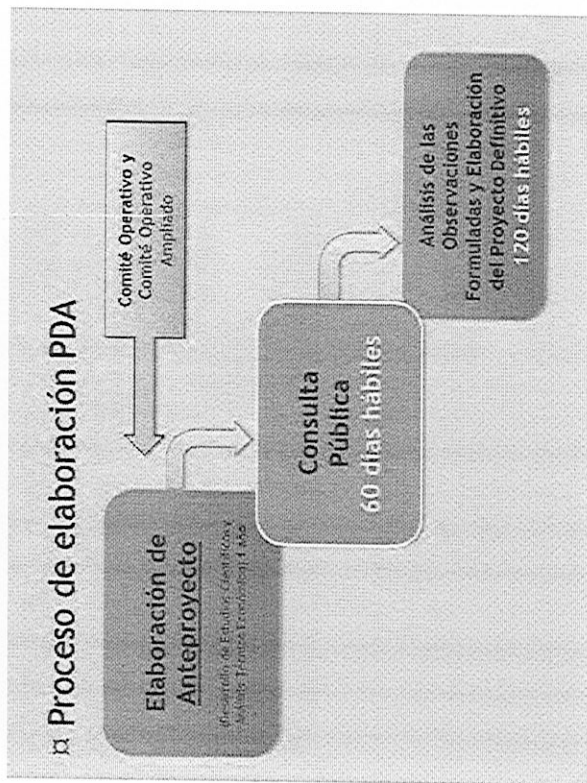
¤ Proceso de elaboración PDA

Comité Operativo y Comité Operativo Ampliado

Elaboración de Anteproyecto

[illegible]

Consulta Pública 60 días hábiles

Análisis de las Observaciones Formuladas y Elaboración del Proyecto Definitivo 120 días hábiles